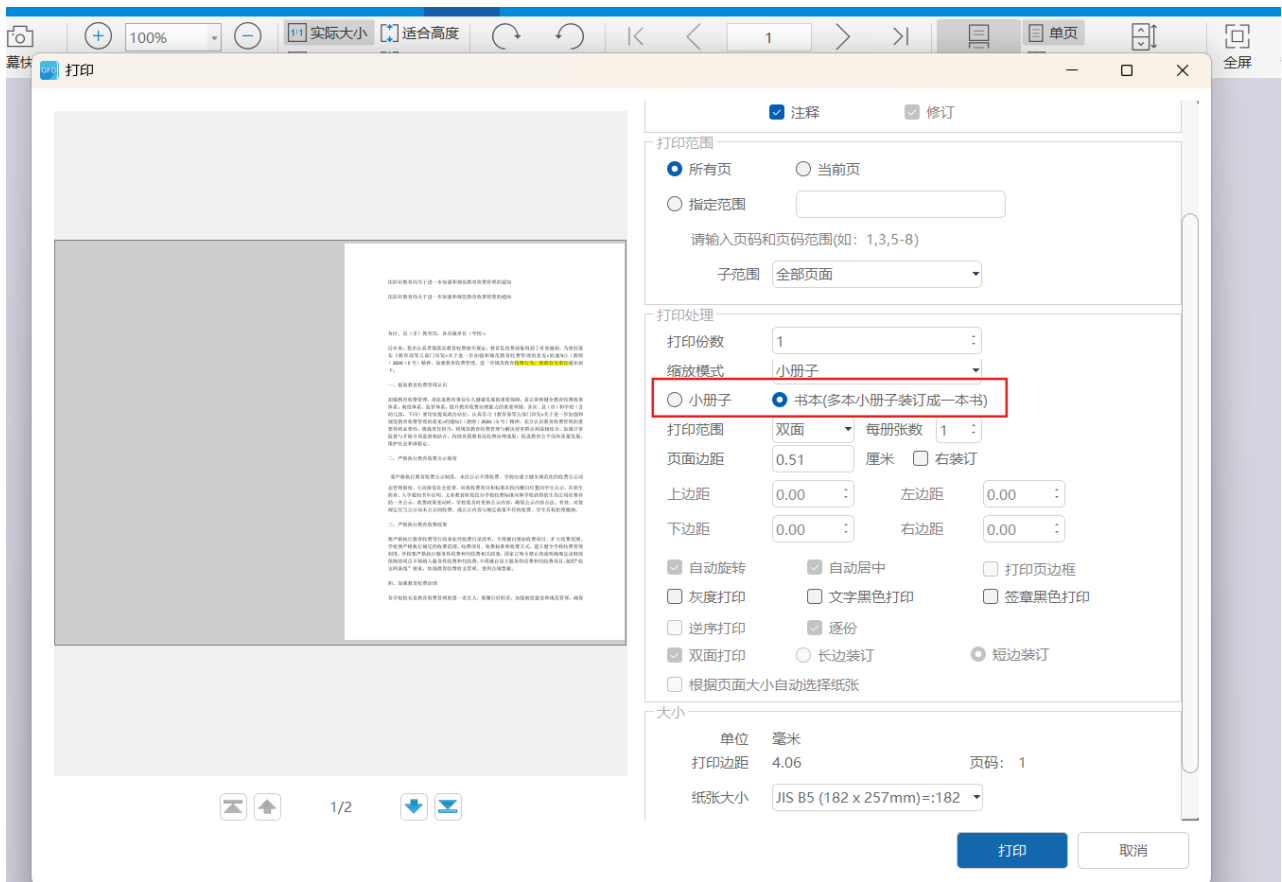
幕快 100% 实际大小 适合高度 1 单页 全屏

打印

注释 修订

打印范围
所有页 当前页
指定范围
请输入页码和页码范围(如：1,3,5-8)
子范围 全部页面

打印处理
打印份数 1
缩放模式 小册子
小册子 书本(多本小册子装订成一本书)
打印范围 双面 每册张数 1
页面边距 0.51 厘米 右装订
上边距 0.00 左边距 0.00
下边距 0.00 右边距 0.00
自动旋转 自动居中 打印页边框
灰度打印 文字黑色打印 签章黑色打印
逆序打印 逐份
双面打印 长边装订 短边装订
根据页面大小自动选择纸张

大小
单位 毫米
打印边距 4.06 页码：1
纸张大小 JIS B5 (182 x 257mm)=:182

1/2

打印 取消